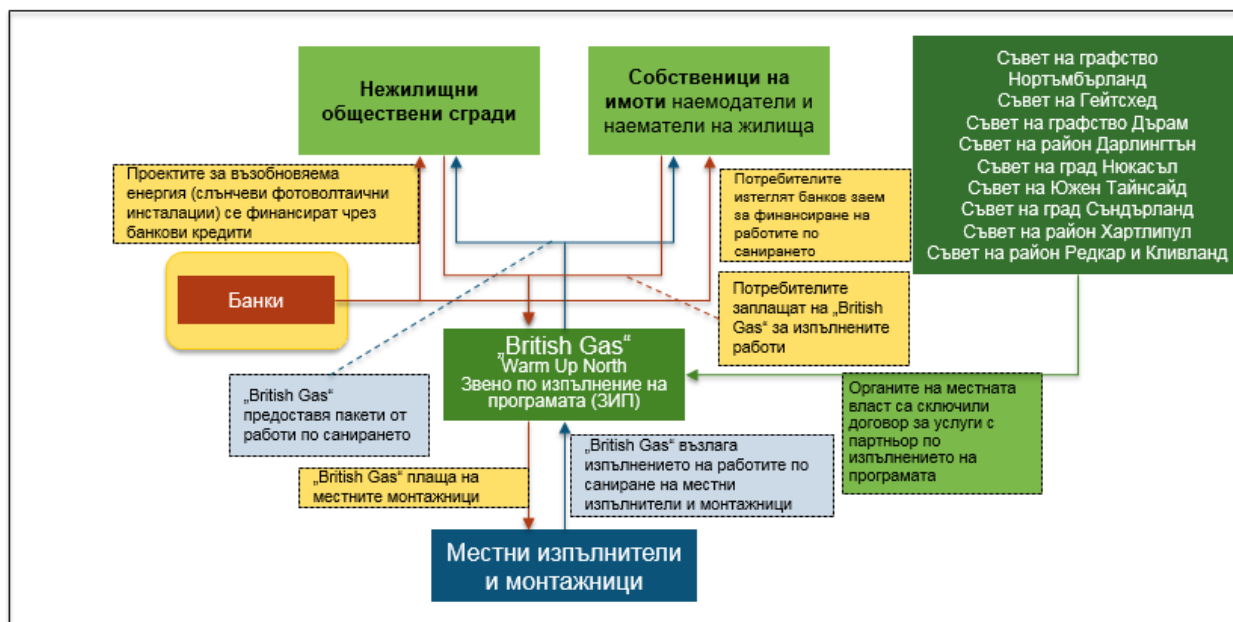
Нежилищни обществени сгради

Собственици на имоти наемодатели и наематели на жилища

Съвет на графство Нортъмбърланд
Съвет на Гейтсхед
Съвет на графство Дърам
Съвет на район Дарлингтън
Съвет на град Нюкасъл
Съвет на Южен Тайнсайд
Съвет на град Съндърланд
Съвет на район Хартлипул
Съвет на район Редкар и Кливланд

Проектите за възобновяема енергия (слънчеви фотоволтаични инсталации) се финансират чрез банкови кредити

Потребителите изтеглят банков заем за финансиране на работите по санирането

Банки

Потребителите заплащат на „British Gas“ за изпълнените работи

„British Gas“
Warm Up North
Звено по изпълнение на програмата (ЗИП)

„British Gas“ предоставя пакети от работи по санирането

Органите на местната власт са сключили договор за услуги с партньор по изпълнението на програмата

„British Gas“ възлага изпълнението на работите по саниране на местни изпълнители и монтажници

„British Gas“ плаща на местните монтажници

Местни изпълнители и монтажници